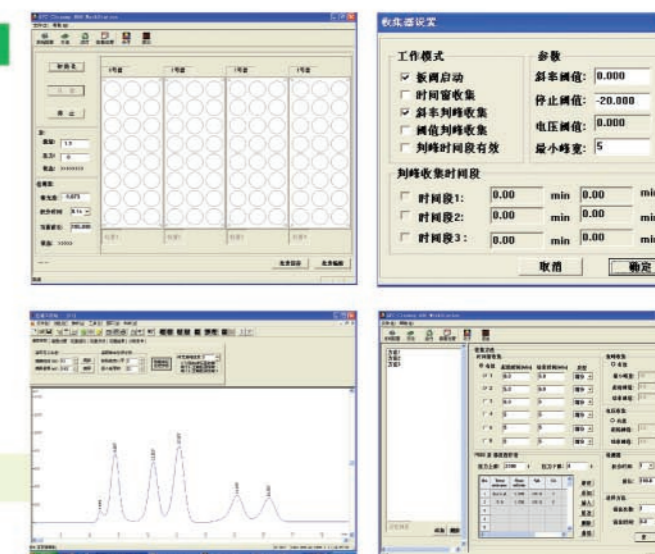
收集器设置

工作模式

☑ 板阀启动

☐ 时间窗收集

☑ 斜率判峰收集

☐ 阈值判峰收集

☐ 判峰时间段有效

参数

斜率阈值: 0.000

停止阈值: -20.000

电压阈值: 0.000

最小峰宽: 5

判峰收集时间段

☐ 时间段1: 0.00 min 0.00 min

☐ 时间段2: 0.00 min 0.00 min

☐ 时间段3: 0.00 min 0.00 min

取消

确定

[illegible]